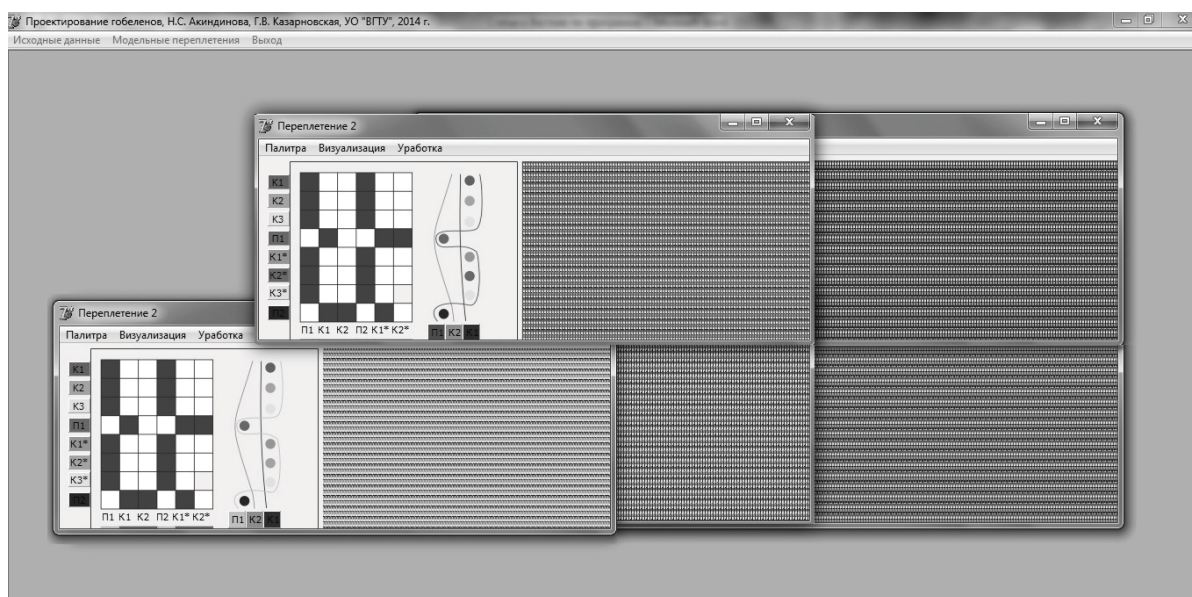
Проектирование гобеленов, Н.С. Акиндинова, Г.В. Казарновская, УО "ВГТУ", 2014 г.

Исходные данные Модельные переплетения Выход

Переплетение 2

Палитра Визуализация Уработка

К1
К2
К3
П1
К1*
К2*
К3*
П2

П1 К1 К2 П2 К1* К2*

П1 К2 К1

Переплетение 2

Палитра Визуализация Уработка

К1
К2
К3
П1
К1*
К2*
К3*
П2

П1 К1 К2 П2 К1* К2*

П1 К2 К1